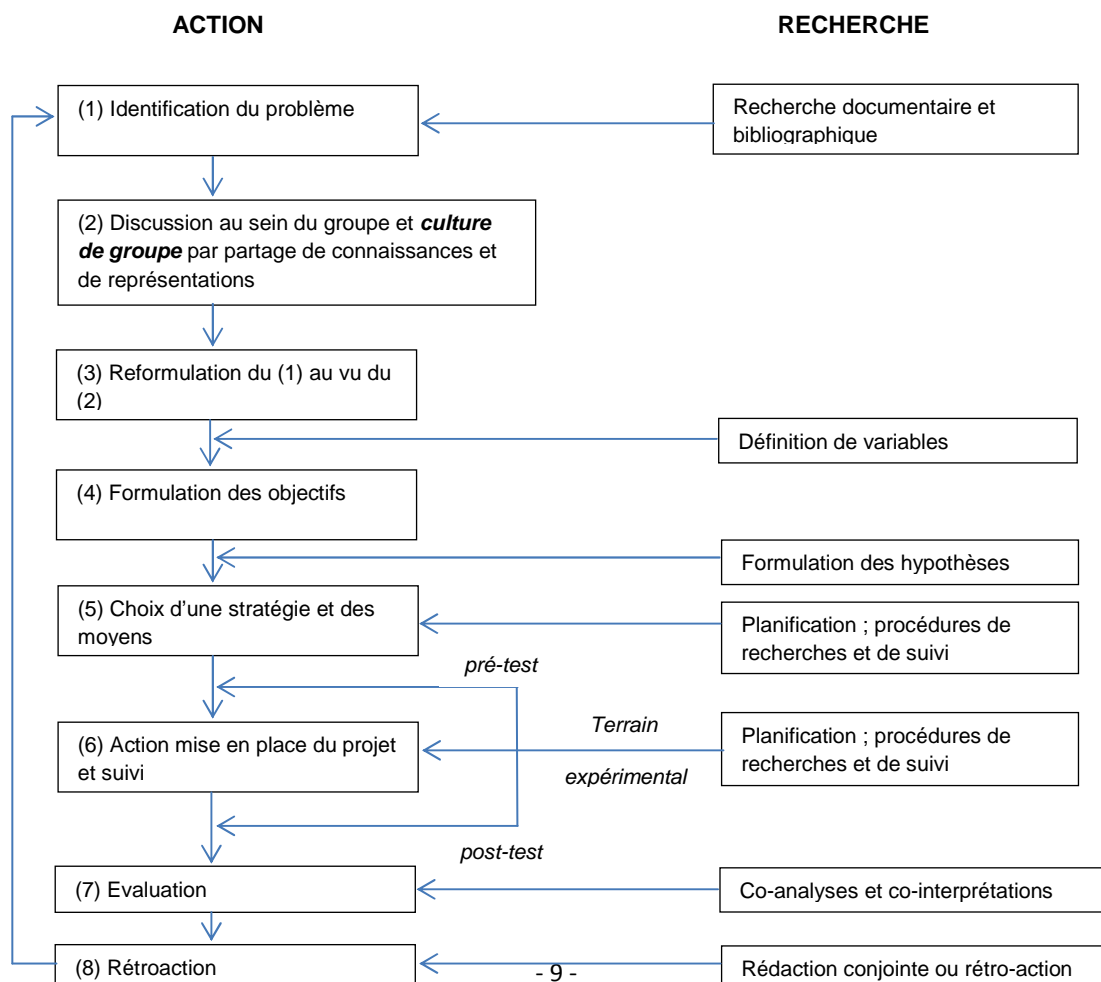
ACTION

RECHERCHE

(1) Identification du problème

Recherche documentaire et bibliographique

(2) Discussion au sein du groupe et ***culture de groupe*** par partage de connaissances et de représentations

(3) Reformulation du (1) au vu du (2)

Définition de variables

(4) Formulation des objectifs

Formulation des hypothèses

(5) Choix d'une stratégie et des moyens

Planification ; procédures de recherches et de suivi

*pré-test*

*Terrain*

(6) Action mise en place du projet et suivi

Planification ; procédures de recherches et de suivi

*expérimental*

*post-test*

(7) Evaluation

Co-analyses et co-interprétations

(8) Rétroaction

- 9 -

Rédaction conjointe ou rétro-action